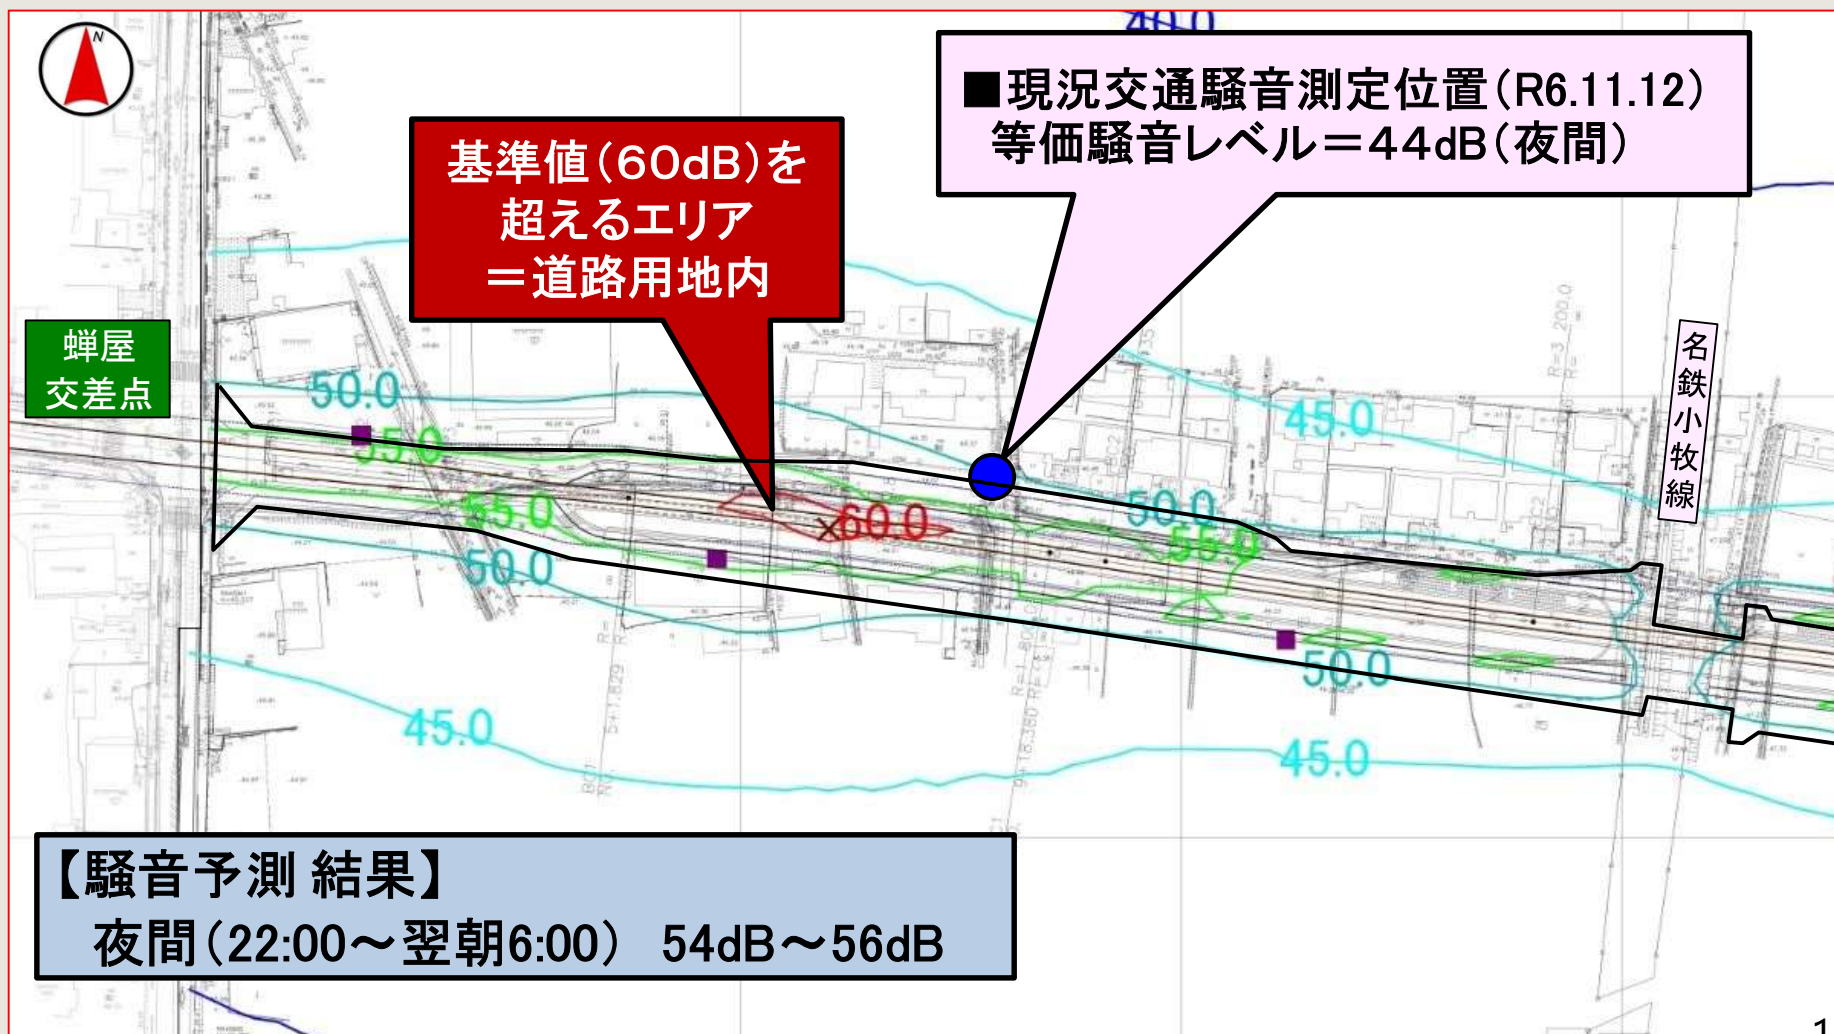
■現況交通騒音測定位置(R6.11.12)
等価騒音レベル＝44dB(夜間)

基準値(60dB)を超えるエリア
＝道路用地内

蝉屋
交差点

名鉄小牧線

50.0
55.0
55.0
50.0
60.0
45.0
50.0
55.0
50.0
45.0
45.0

【騒音予測 結果】
夜間(22:00～翌朝6:00) 54dB～56dB

1